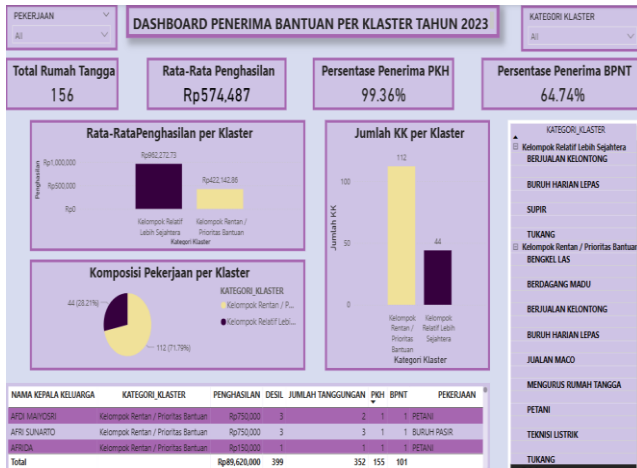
PEKERJAAN
All

DASHBOARD PENERIMA BANTUAN PER KLASTER TAHUN 2023

KATEGORI KLASTER
All

Total Rumah Tangga
156

Rata-Rata Penghasilan
Rp574,487

Persentase Penerima PKH
99.36%

Persentase Penerima BPNT
64.74%

Rata-RataPenghasilan per Klaster

Rp1,000,000
Rp500,000
Rp0
Penghasilan
Rp892,272.73
Rp422,142.86
Kelompok Relatif Lebih Sejahtera
Kelompok Rentan / Prioritas Bantuan
Kategori Klaster

Jumlah KK per Klaster

100
50
0
Jumlah KK
112
44
Kelompok Rentan / Prioritas Bantuan
Kelompok Relatif Lebih Sejahtera
Kategori Klaster

Komposisi Pekerjaan per Klaster

44 (28.21%)
112 (71.79%)
KATEGORI_KLASTER
Kelompok Rentan / P...
Kelompok Relatif Lebi...

KATEGORI_KLASTER
Kelompok Relatif Lebih Sejahtera
BERJUALAN KELONTONG
BURUH HARIAN LEPAS
SUPIR
TUKANG
Kelompok Rentan / Prioritas Bantuan
BENGKEL LAS
BERDAGANG MADU
BERJUALAN KELONTONG
BURUH HARIAN LEPAS
JUALAN MACO
MENGURUS RUMAH TANGGA
PETANI
TEKNISI LISTRIK
TUKANG

| NAMA KEPALA KELUARGA | KATEGORI_KLASTER | PENGHASILAN | DESIL | JUMLAH TANGGUNGAN | PKH | BPNT | PEKERJAAN |
|---|---|---|---|---|---|---|---|
| AFDI MAIYOSRI | Kelompok Rentan / Prioritas Bantuan | Rp750,000 | 3 | 2 | 1 | 1 | PETANI |
| AFRI SUNARTO | Kelompok Rentan / Prioritas Bantuan | Rp750,000 | 3 | 3 | 1 | 1 | BURUH PASIR |
| AFRIDA | Kelompok Rentan / Prioritas Bantuan | Rp150,000 | 1 | 1 | 1 | 1 | PETANI |
| Total | | Rp89,620,000 | 399 | 352 | 155 | 101 | |